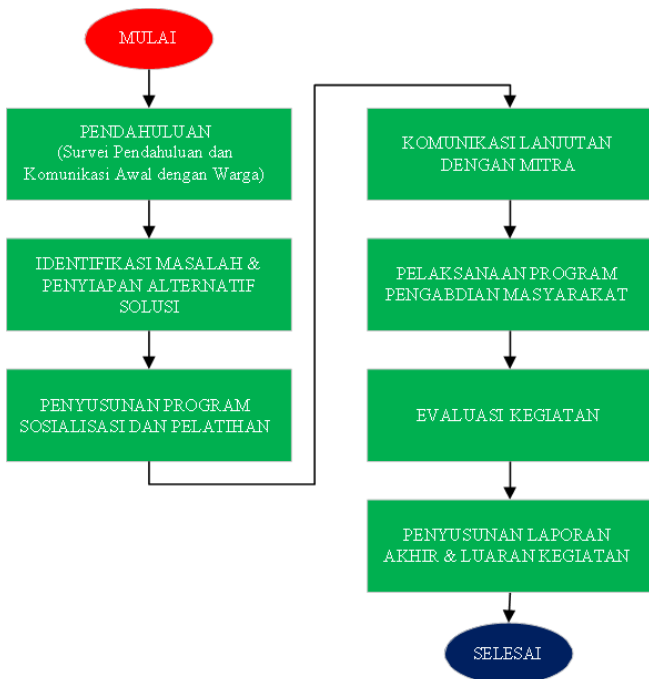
MULAI

PENDAHULUAN
(Survei Pendahuluan dan Komunikasi Awal dengan Warga)

IDENTIFIKASI MASALAH & PENYIAPAN ALTERNATIF SOLUSI

PENYUSUNAN PROGRAM SOSIALISASI DAN PELATIHAN

KOMUNIKASI LANJUTAN DENGAN MITRA

PELAKSANAAN PROGRAM PENGABDIAN MASYARAKAT

EVALUASI KEGIATAN

PENYUSUNAN LAPORAN AKHIR & LUARAN KEGIATAN

SELESAI